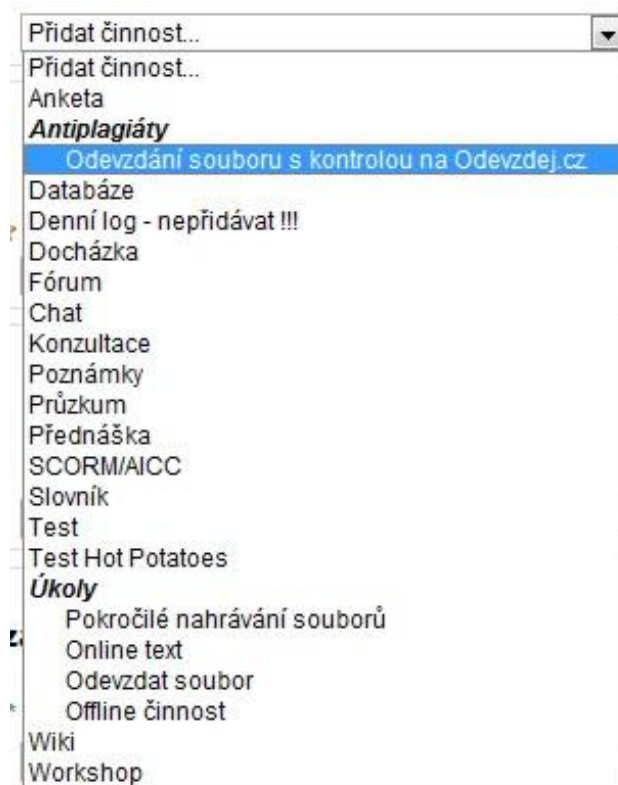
Přidat činnost...

Přidat činnost...
Anketa
***Antiplagiáty***
Odevzdání souboru s kontrolou na Odevzdej.cz
Databáze
Denní log - nepřidávat !!!
Docházka
Fórum
Chat
Konzultace
Poznámky
Průzkum
Přednáška
SCORM/AICC
Slovník
Test
Test Hot Potatoes
***Úkoly***
Pokročilé nahrávání souborů
Online text
Odevzdat soubor
Offline činnost
Wiki
Workshop